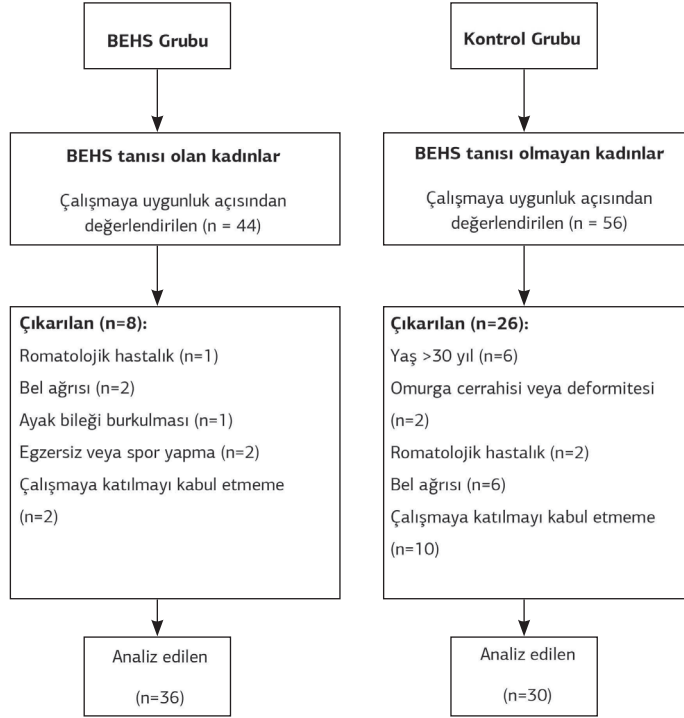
BEHS Grubu

BEHS tanısı olan kadınlar

Çalışmaya uygunluk açısından değerlendirilen (n = 44)

Çıkarılan (n=8):
Romatolojik hastalık (n=1)
Bel ağrısı (n=2)
Ayak bileği burkulması (n=1)
Egzersiz veya spor yapma (n=2)
Çalışmaya katılmayı kabul etmeme (n=2)

Analiz edilen
(n=36)

Kontrol Grubu

BEHS tanısı olmayan kadınlar

Çalışmaya uygunluk açısından değerlendirilen (n = 56)

Çıkarılan (n=26):
Yaş >30 yıl (n=6)
Omurga cerrahisi veya deformitesi (n=2)
Romatolojik hastalık (n=2)
Bel ağrısı (n=6)
Çalışmaya katılmayı kabul etmeme (n=10)

Analiz edilen
(n=30)